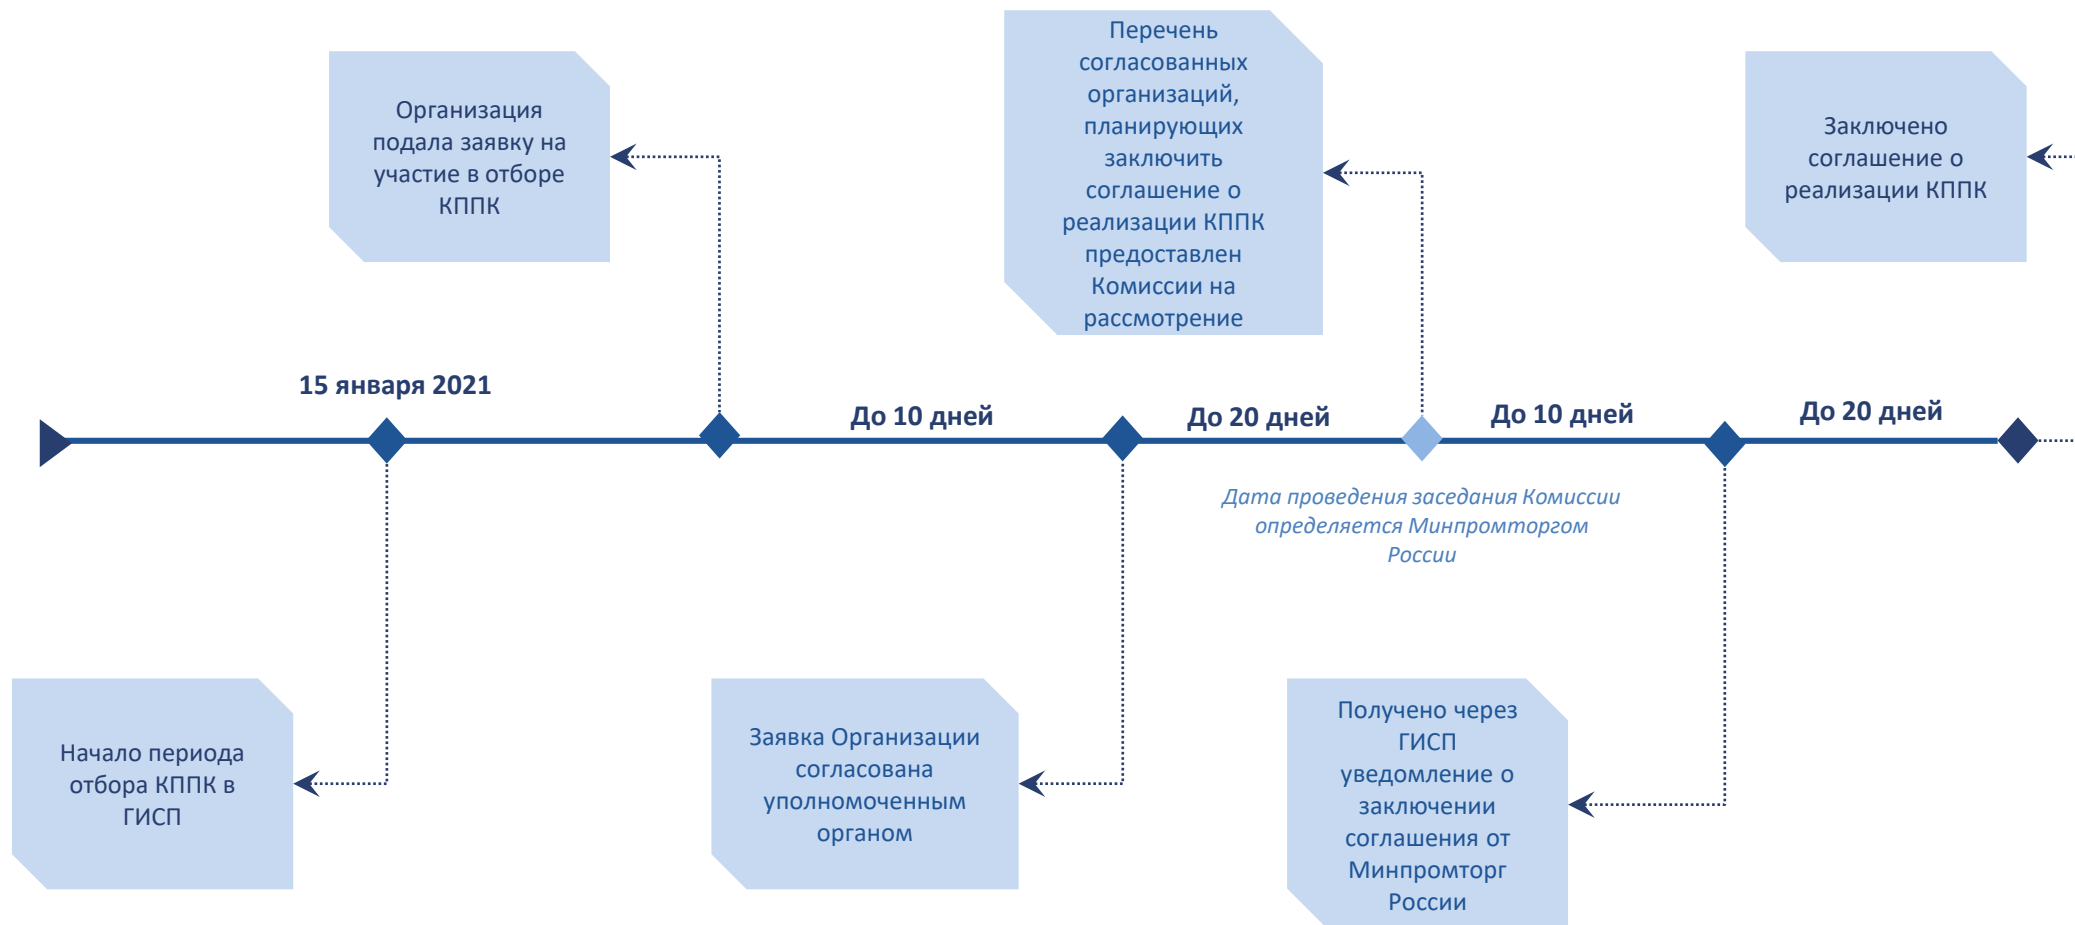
Организация подала заявку на участие в отборе КППК

Перечень согласованных организаций, планирующих заключить соглашение о реализации КППК предоставлен Комиссии на рассмотрение

Заключено соглашение о реализации КППК

15 января 2021

До 10 дней

До 20 дней

До 10 дней

До 20 дней

Дата проведения заседания Комиссии определяется Минпромторгом России

Начало периода отбора КППК в ГИСП

Заявка Организации согласована уполномоченным органом

Получено через ГИСП уведомление о заключении соглашения от Минпромторг России